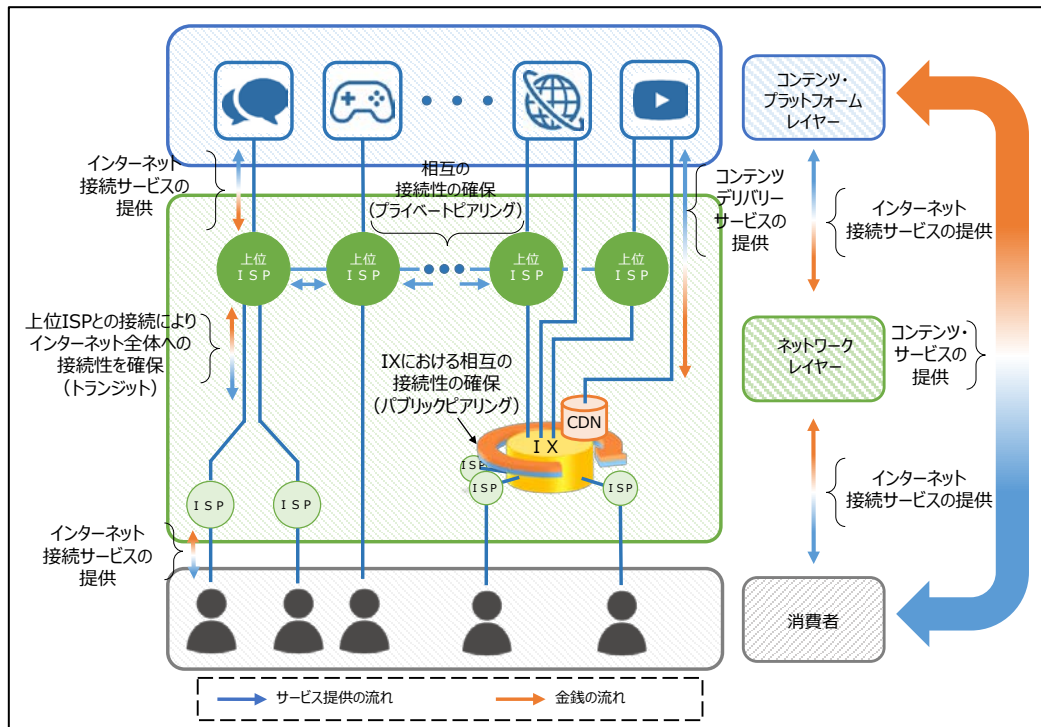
インターネット接続サービスの提供

相互の接続性の確保（プライベートピアリング）

コンテンツデリバリーサービスの提供

上位ＩＳＰ

上位ＩＳＰ

上位ＩＳＰ

上位ＩＳＰ

上位ISPとの接続によりインターネット全体への接続性を確保（トランジット）

IXにおける相互の接続性の確保（パブリックピアリング）

CDN

ＩＸ

ISP

ＩＳＰ

ＩＳＰ

ＩＳＰ

ＩＳＰ

インターネット接続サービスの提供

コンテンツ・プラットフォームレイヤー

インターネット接続サービスの提供

ネットワークレイヤー

コンテンツ・サービスの提供

インターネット接続サービスの提供

消費者

サービス提供の流れ

金銭の流れ